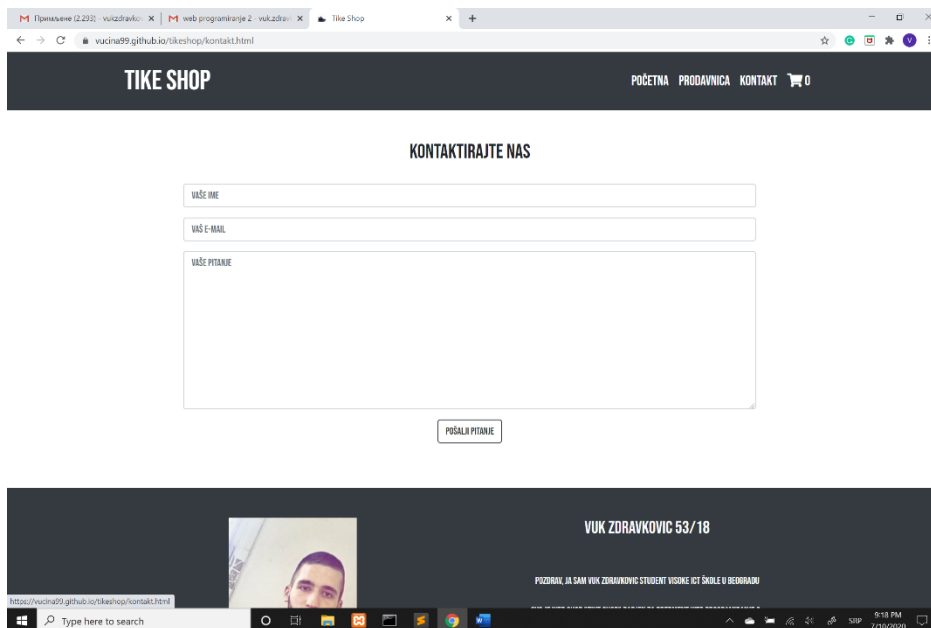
M Примљене (2.293) - vukzdravko ×
M web programiranje 2 - vuk.zdrav ×
Tike Shop ×
+

vucina99.github.io/tikeshop/kontakt.html

TIKE SHOP

POČETNA PRODAVNICA KONTAKT 0

KONTAKTIRAJTE NAS

VAŠE IME

VAŠ E-MAIL

VAŠE PITANJE

POŠALJI PITANJE

VUK ZDRAVKOVIC 53/18

POZDRAV, JA SAM VUK ZDRAVKOVIC STUDENT VISOKE ICT ŠKOLE U BEOGRADU

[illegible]

https://vucina99.github.io/tikeshop/kontakt.html

Type here to search

SRP 9:18 PM 7/10/2020